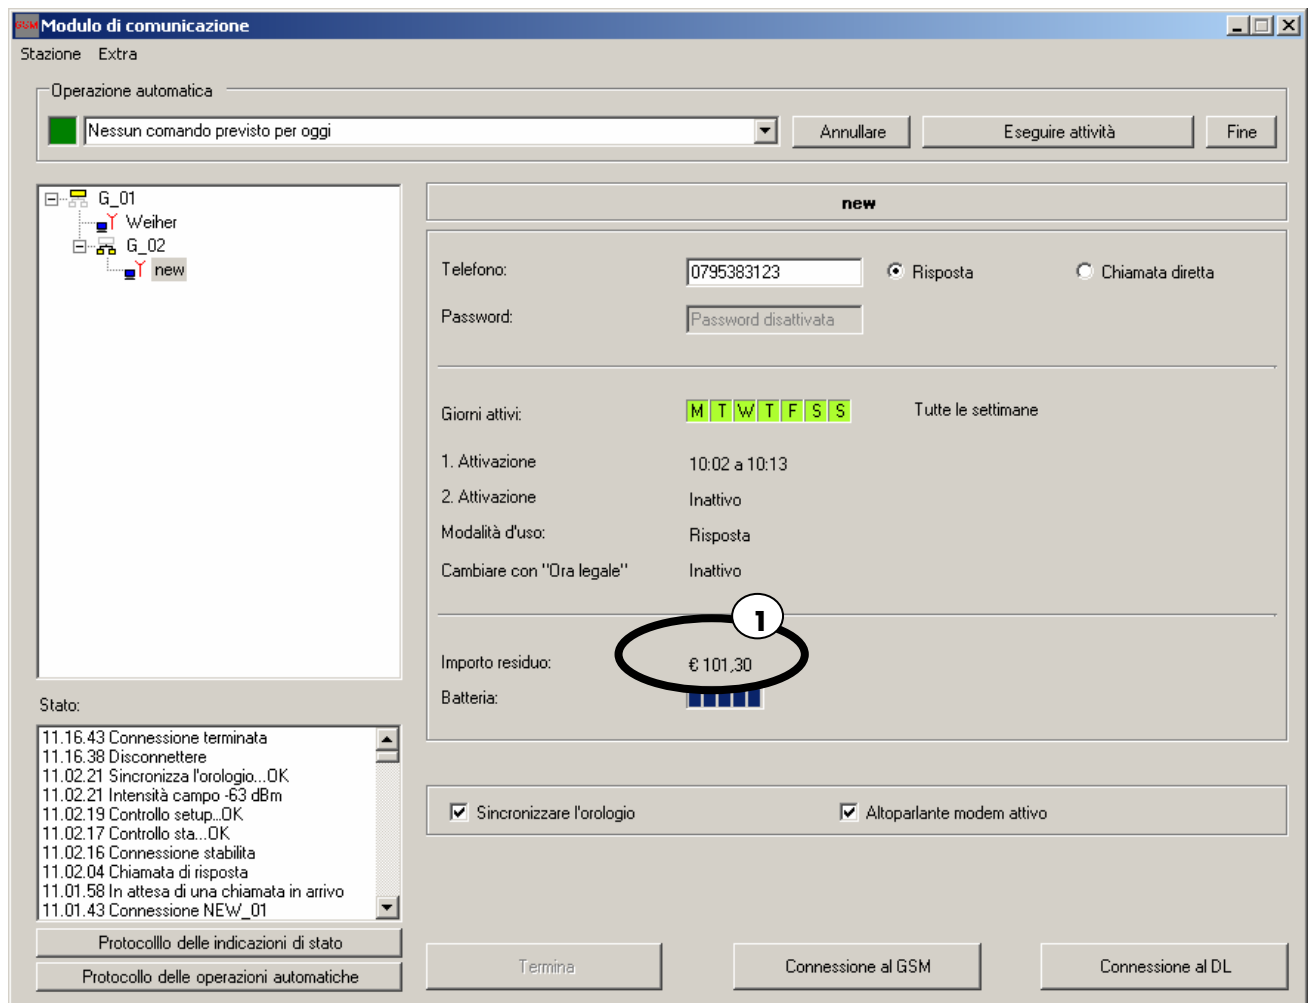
GSM Modulo di comunicazione

Stazione Extra

Operazione automatica

Nessun comando previsto per oggi

Annullare

Eseguire attività

Fine

G_01
Weiher
G_02
new

new

Telefono: 0795383123 Risposta Chiamata diretta

Password: Password disattivata

Giorni attivi: M T W T F S S Tutte le settimane

1. Attivazione 10:02 a 10:13

2. Attivazione Inattivo

Modalità d'uso: Risposta

Cambiare con "Ora legale" Inattivo

1

Importo residuo: € 101,30

Batteria:

Stato:

11.16.43 Connessione terminata
11.16.38 Disconnettere
11.02.21 Sincronizza l'orologio...OK
11.02.21 Intensità campo -63 dBm
11.02.19 Controllo setup...OK
11.02.17 Controllo sta...OK
11.02.16 Connessione stabilita
11.02.04 Chiamata di risposta
11.01.58 In attesa di una chiamata in arrivo
11.01.43 Connessione NEW_01

Sincronizzare l'orologio

Altoparlante modem attivo

Protocolllo delle indicazioni di stato

Protocollo delle operazioni automatiche

Termina

Connessione al GSM

Connessione al DL